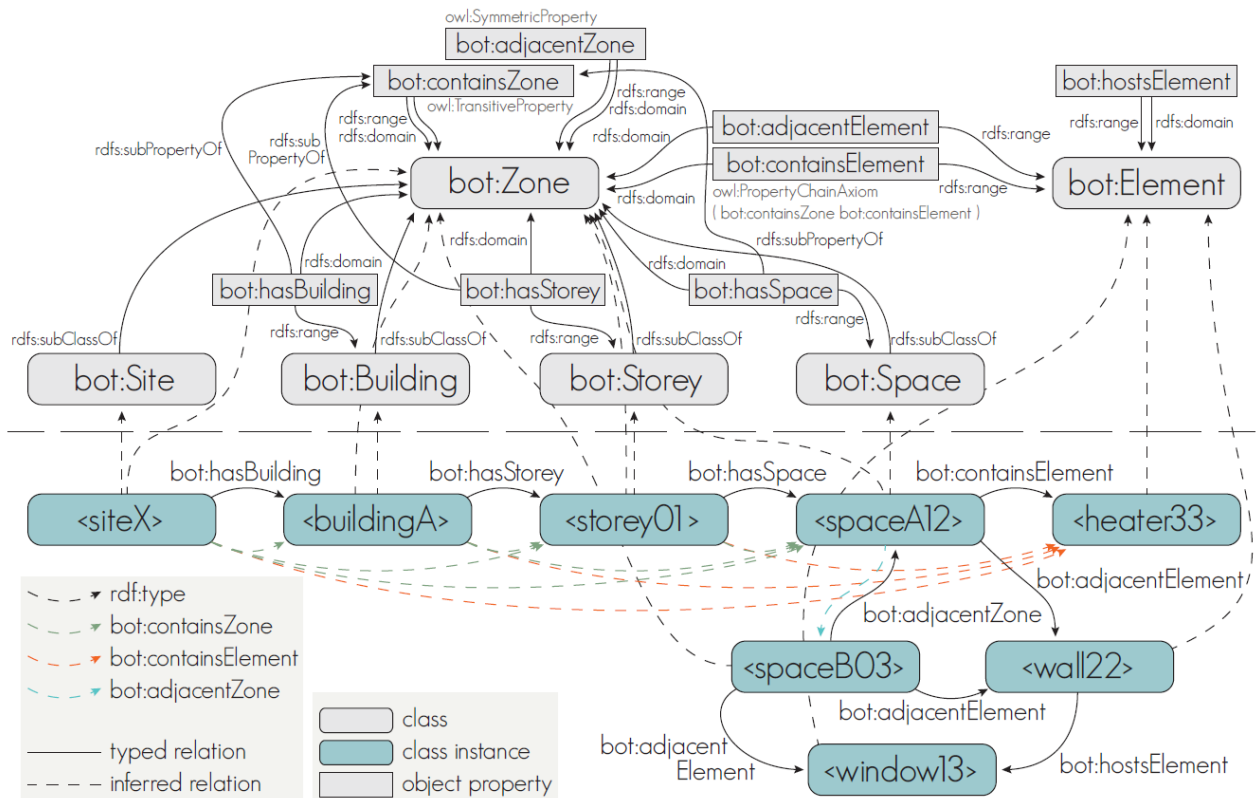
owl:SymmetricProperty
bot:adjacentZone
bot:containsZone
owl:TransitiveProperty
rdfs:range
rdfs:domain
rdfs:range
rdfs:domain
rdfs:domain
bot:hostsElement
rdfs:range
rdfs:domain
bot:adjacentElement
rdfs:range
bot:containsElement
rdfs:range
rdfs:subPropertyOf
rdfs:sub PropertyOf
bot:Zone
rdfs:domain
owl:PropertyChainAxiom
( bot:containsZone bot:containsElement )
bot:Element
rdfs:domain
rdfs:subPropertyOf
rdfs:domain
rdfs:domain
bot:hasBuilding
bot:hasStorey
bot:hasSpace
rdfs:range
rdfs:subClassOf
rdfs:range
rdfs:subClassOf
rdfs:range
rdfs:subClassOf
rdfs:subClassOf
bot:Site
bot:Building
bot:Storey
bot:Space
bot:hasBuilding
bot:hasStorey
bot:hasSpace
bot:containsElement
<siteX>
<buildingA>
<storey01>
<spaceA12>
<heater33>
bot:adjacentElement
rdf:type
bot:containsZone
bot:adjacentZone
bot:containsElement
bot:adjacentZone
<spaceB03>
<wall22>
bot:adjacentElement
bot:adjacent Element
<window13>
bot:hostsElement
typed relation
inferred relation
class
class instance
object property